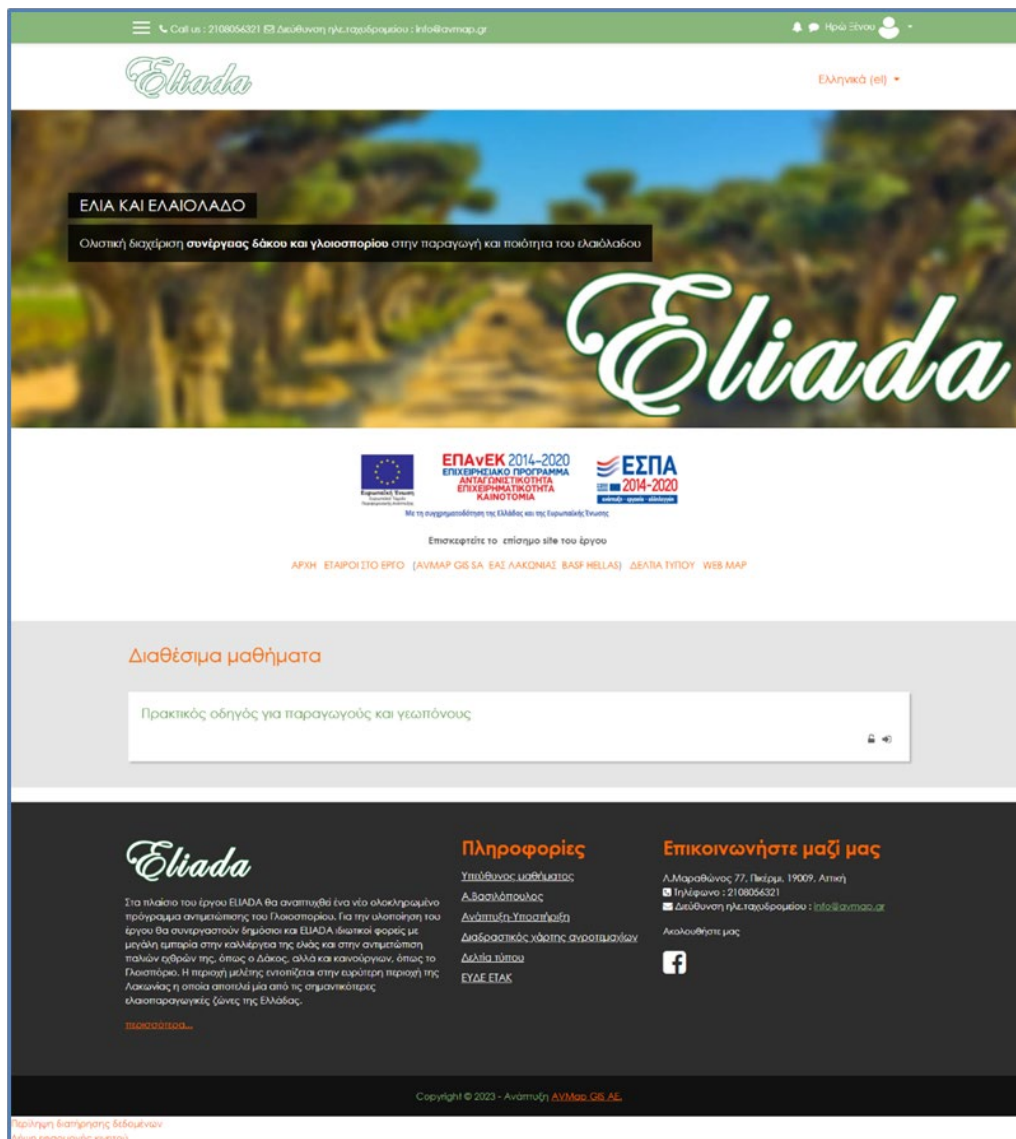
Call us : 2108056321 Διεύθυνση ηλ.ταχυδρομείου : info@avmap.gr

Ηρώ Ξένου

Eliada

Ελληνικά (el)

ΕΛΙΑ ΚΑΙ ΕΛΑΙΟΛΑΔΟ

Ολιστική διαχείριση **συνέργειας δάκου και γλοιοσπορίου** στην παραγωγή και ποιότητα του ελαιόλαδου

Eliada

Ευρωπαϊκή Ένωση

ΕΠΑνΕΚ 2014-2020
ΕΠΙΧΕΙΡΗΣΙΑΚΟ ΠΡΟΓΡΑΜΜΑ
ΑΝΤΑΓΩΝΙΣΤΙΚΟΤΗΤΑ
ΕΠΙΧΕΙΡΗΜΑΤΙΚΟΤΗΤΑ
ΚΑΙΝΟΤΟΜΙΑ

ΕΣΠΑ 2014-2020

Με τη συγχρηματοδότηση της Ελλάδας και της Ευρωπαϊκής Ένωσης

Επισκεφτείτε το επίσημο site του έργου

ΑΡΧΗ ΕΤΑΙΡΟΙ ΣΤΟ ΕΡΓΟ (AVMAP GIS SA ΕΑΣ ΛΑΚΩΝΙΑΣ BASF HELLAS) ΔΕΛΤΙΑ ΤΥΠΟΥ WEB MAP

Διαθέσιμα μαθήματα

Πρακτικός οδηγός για παραγωγούς και γεωπόνους

Eliada

Στα πλαίσιο του έργου ELIADA θα αναπτυχθεί ένα νέο ολοκληρωμένο πρόγραμμα αντιμετώπισης του Γλοιοσπορίου. Για την υλοποίηση του έργου θα συνεργαστούν δημόσιοι και ELIADA ιδιωτικοί φορείς με μεγάλη εμπειρία στην καλλιέργεια της ελιάς και στην αντιμετώπιση παλιών εχθρών της, όπως ο Δάκος, αλλά και καινούργιων, όπως το Γλοιοσπόριο. Η περιοχή μελέτης εντοπίζεται στην ευρύτερη περιοχή της Λακωνίας η οποία αποτελεί μία από τις σημαντικότερες ελαιοπαραγωγικές ζώνες της Ελλάδας.

περισσότερα...

Πληροφορίες

Υπεύθυνος μαθήματος
Α.Βασιλόπουλος
Ανάπτυξη-Υποστήριξη
Διαδραστικός χάρτης αγροτεμαχίων
Δελτία τύπου
ΕΥΔΕ ΕΤΑΚ

Επικοινωνήστε μαζί μας

Λ.Μαραθώνος 77, Πικέρμι, 19009, Αττική
Τηλέφωνο : 2108056321
Διεύθυνση ηλ.ταχυδρομείου : info@avmap.gr

Ακολουθήστε μας

Copyright © 2023 - Ανάπτυξη AVMap GIS AE.

Περίληψη διατήρησης δεδομένων
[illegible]